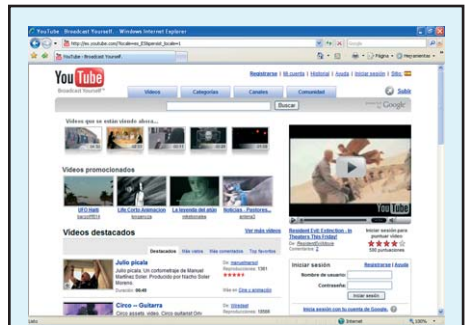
YouTube - Broadcast Yourself. - Windows Internet Explorer

http://es.youtube.com/?locale=es_ES&persist_locale=1

Google

YouTube - Broadcast Yourself.

Página

Herramientas

YouTube
Broadcast Yourself

Registrarse | Mi cuenta | Historial | Ayuda | Iniciar sesión | Sitio: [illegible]

Vídeos

Categorías

Canales

Comunidad

Subir

Buscar

Google

Vídeos que se están viendo ahora...

Vídeos promocionados

UFO Halt

Life Corto Animación

La leyenda del altar

Noticias - Pastores...

Ver más vídeos

Resident Evil: Extinction - In Theaters This Friday!

De: ResidentEvilMovie

Iniciar sesión para puntuar vídeo

Vídeos destacados

Destacados

Más vistos

Más comentados

Top favoritos

Julio picala

Julio picala. Un cortometraje de Manuel Martínez Soler. Producido por Nacho Soler

De: manuelmarsol

Reproducciones: 1361

Circo — Guitarra

Circo assets, video, Circo guitarist Om

De: kindaur

Reproducciones: 10300

Iniciar sesión

Registrarse | Ayuda

Nombre de usuario:

Contraseña:

Iniciar sesión

Inicia sesión con tu cuenta de Google.

Listo

Internet

100%